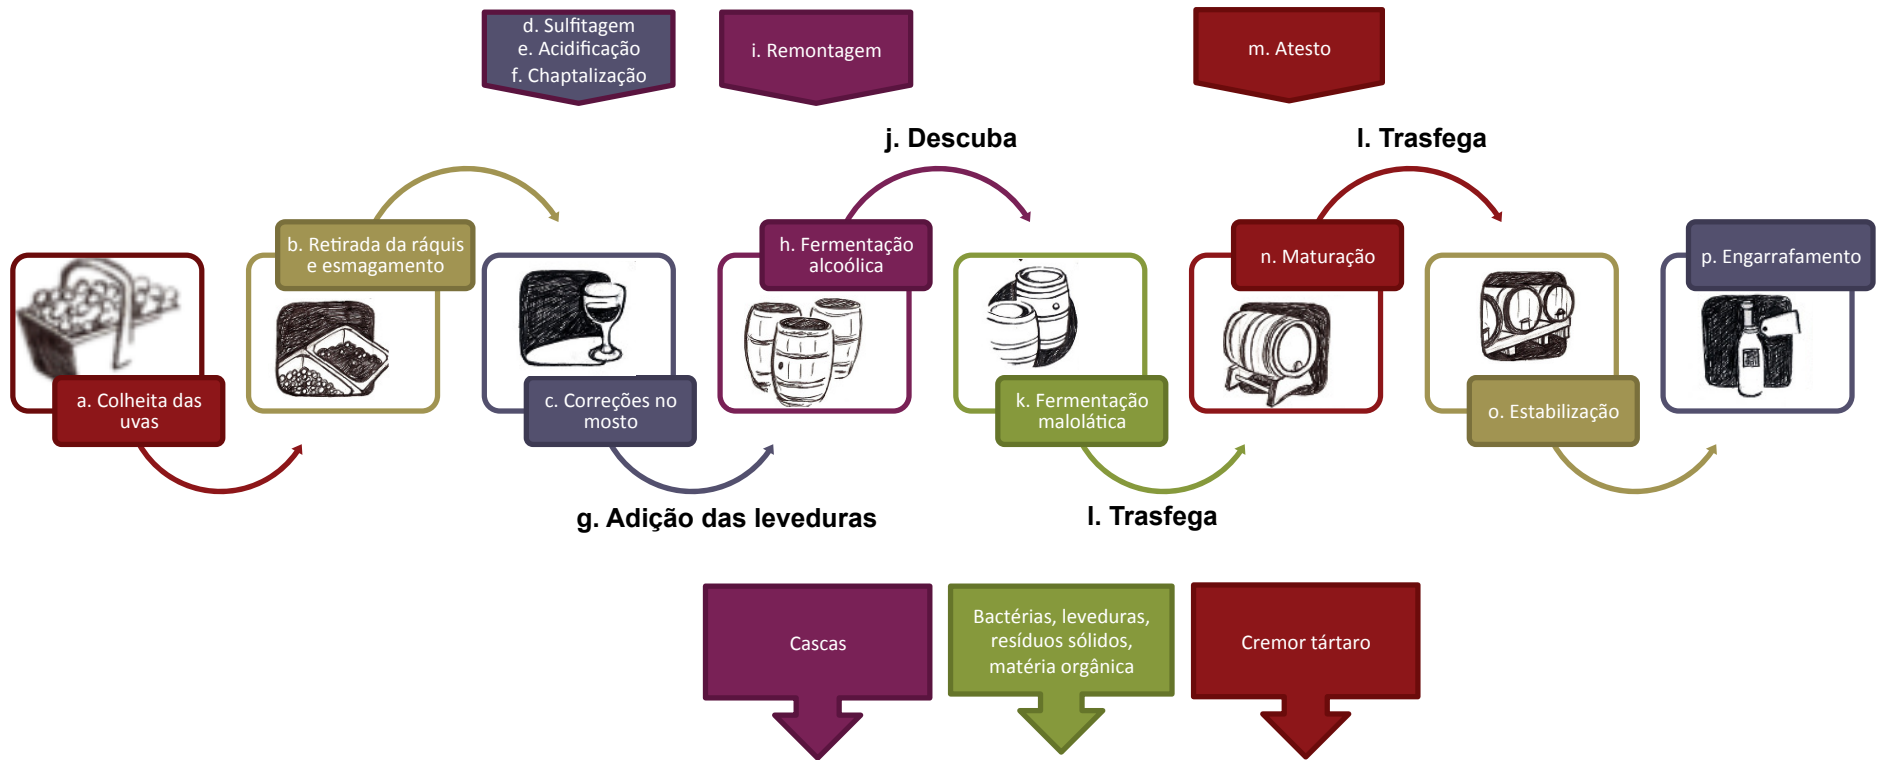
d. Sulfitagem
e. Acidificação
f. Chaptalização

i. Remontagem

m. Atesto

j. Descuba

l. Trasfega

a. Colheita das uvas

b. Retirada da ráquis e esmagamento

c. Correções no mosto

h. Fermentação alcoólica

k. Fermentação malolática

n. Maturação

o. Estabilização

p. Engarrafamento

g. Adição das leveduras

l. Trasfega

Cascas

Bactérias, leveduras, resíduos sólidos, matéria orgânica

Cremor tártaro